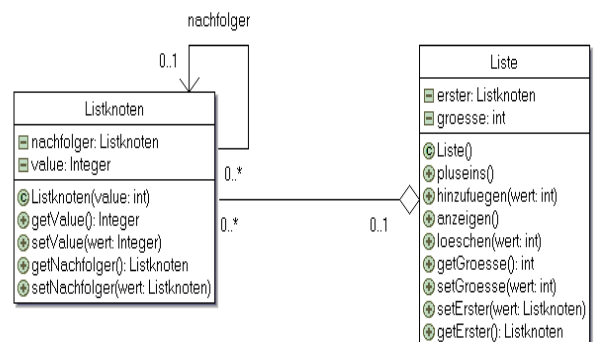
nachfolger

0..1

Listknoten

nachfolger: Listknoten
value: Integer

Listknoten(value: int)
getValue(): Integer
setValue(wert: Integer)
getNachfolger(): Listknoten
setNachfolger(wert: Listknoten)

0..*

0..*

0..1

Liste

erster: Listknoten
groesse: int

Liste()
pluseins()
hinzufuegen(wert: int)
anzeigen()
loeschen(wert: int)
getGroesse(): int
setGroesse(wert: int)
setErster(wert: Listknoten)
getErster(): Listknoten